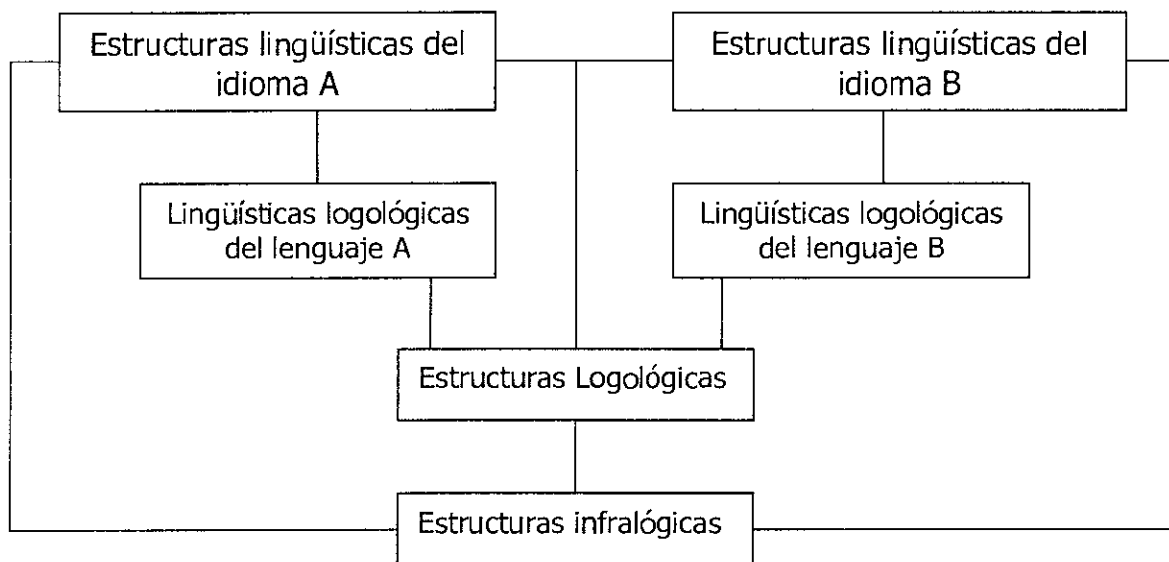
Estructuras lingüísticas del idioma A

Estructuras lingüísticas del idioma B

Lingüísticas logológicas del lenguaje A

Lingüísticas logológicas del lenguaje B

Estructuras Logológicas

Estructuras infralógicas